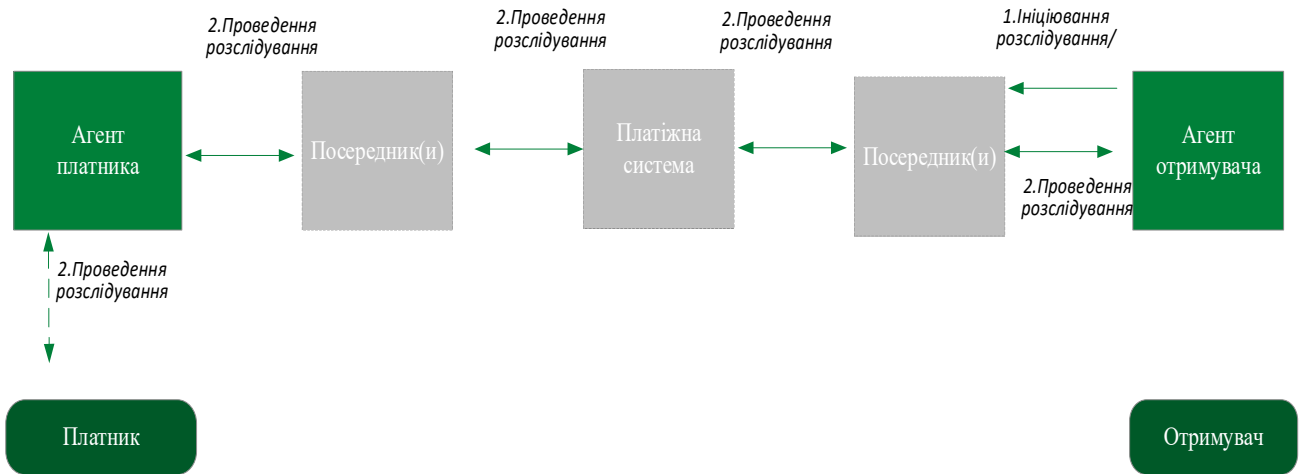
2.Проведення розслідування

2.Проведення розслідування

2.Проведення розслідування

1.Ініціювання розслідування/

Агент платника

Посередник(и)

Платіжна система

Посередник(и)

Агент отримувача

2.Проведення розслідування

2.Проведення розслідування

Платник

Отримувач